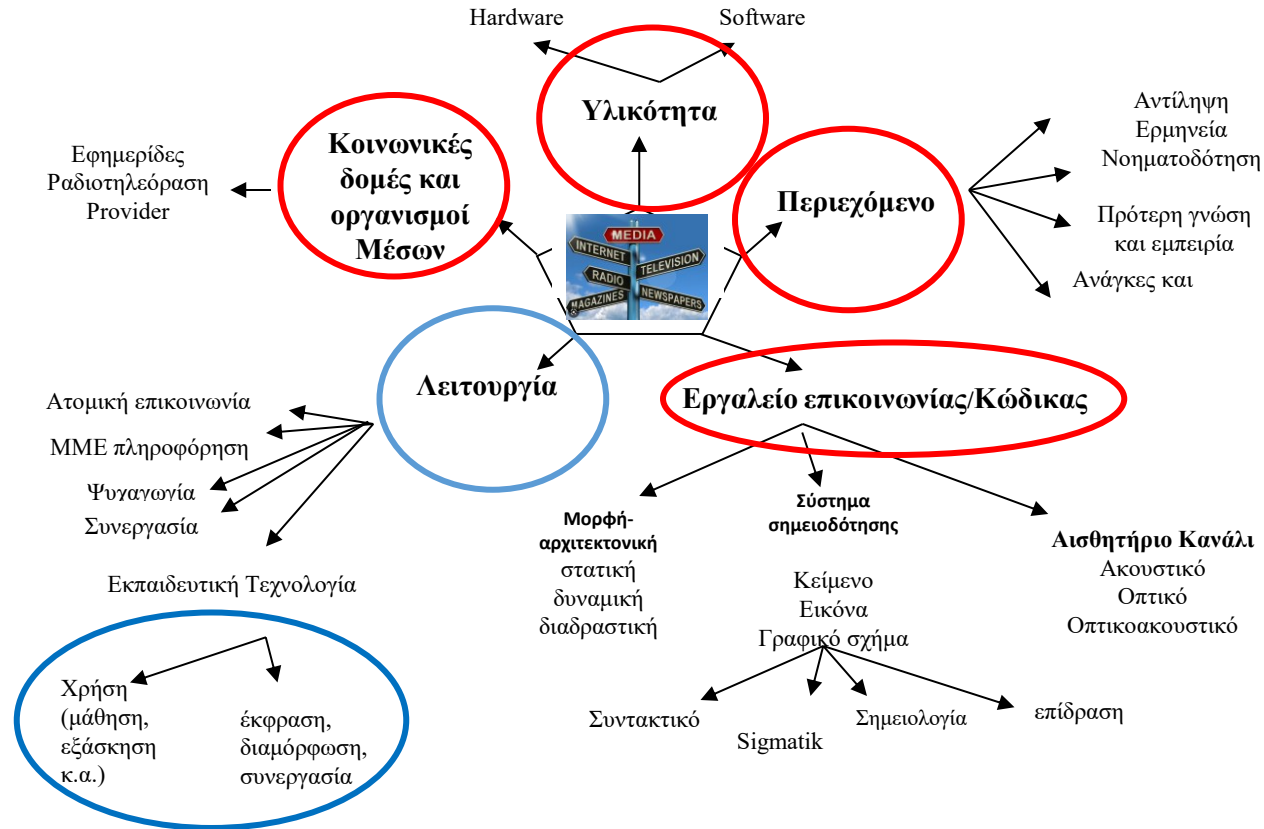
Hardware

Software

Υλικότητα

Κοινωνικές δομές και οργανισμοί Μέσων

Εφημερίδες
Ραδιοτηλεόραση
Provider

MEDIA
INTERNET
TELEVISION
RADIO
MAGAZINES
NEWSPAPERS

Περιεχόμενο

Αντίληψη
Ερμηνεία
Νοηματοδότηση

Πρότερη γνώση και εμπειρία

Ανάγκες και

Λειτουργία

Ατομική επικοινωνία
ΜΜΕ πληροφόρηση
Ψυχαγωνία
Συνεργασία

Εκπαιδευτική Τεχνολογία

Χρήση (μάθηση, εξάσκηση κ.α.)

έκφραση, διαμόρφωση, συνεργασία

Εργαλείο επικοινωνίας/Κώδικας

Μορφή-αρχιτεκτονική
στατική
δυναμική
διαδραστική

Σύστημα σημειοδότησης

Κείμενο
Εικόνα
Γραφικό σχήμα

Αισθητήριο Κανάλι
Ακουστικό
Οπτικό
Οπτικοακουστικό

Συντακτικό

Sigmatik

Σημειολογία

επίδραση